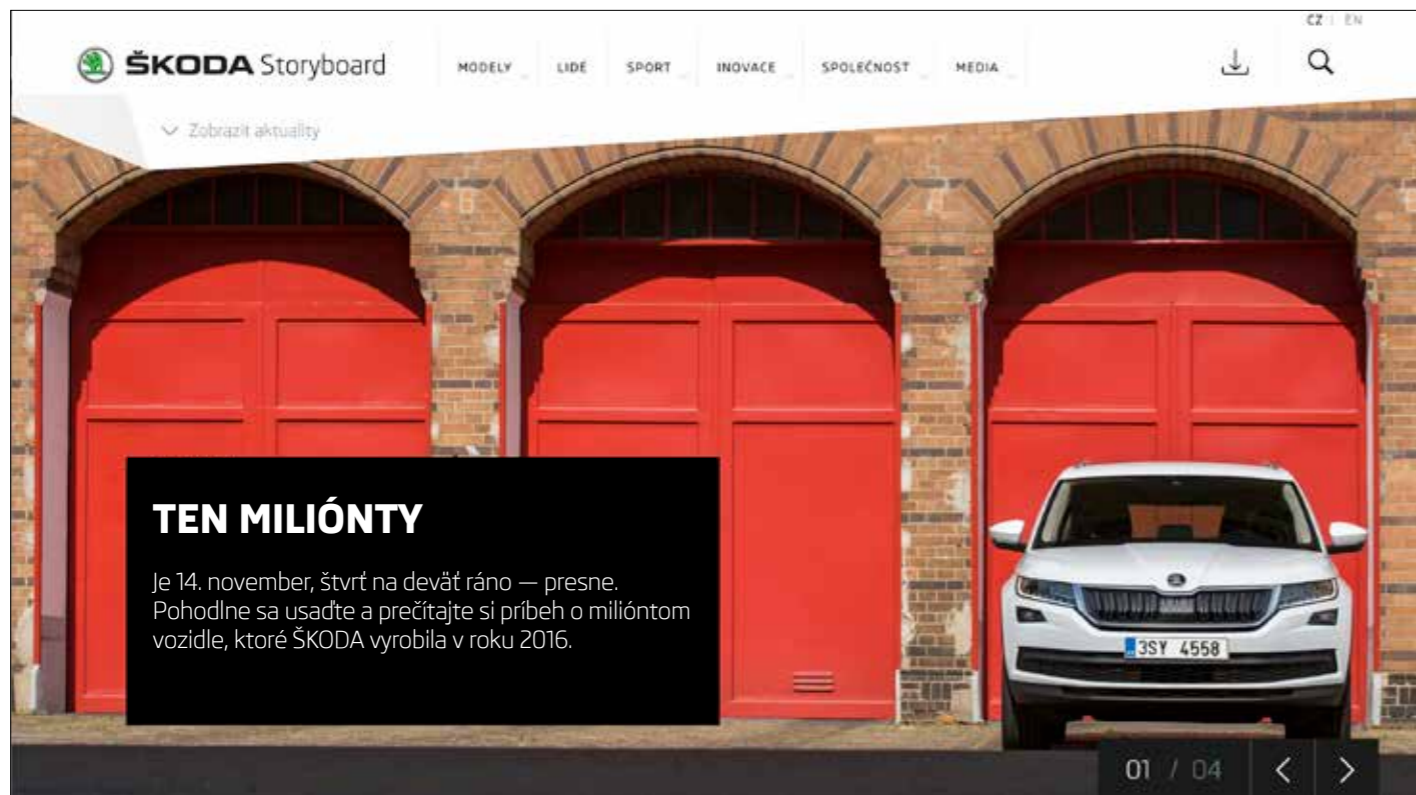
CZ | EN

ŠKODA Storyboard

MODELY LIDE SPORT INOVACE SPOLEČNOST MEDIA

Zobrazit aktuality

TEN MILIÓNTY

Je 14. november, štvrť na deväť ráno — presne. Pohodlne sa usaďte a prečítajte si príbeh o milióntom vozidle, ktoré ŠKODA vyrobila v roku 2016.

3SY 4558

01 / 04